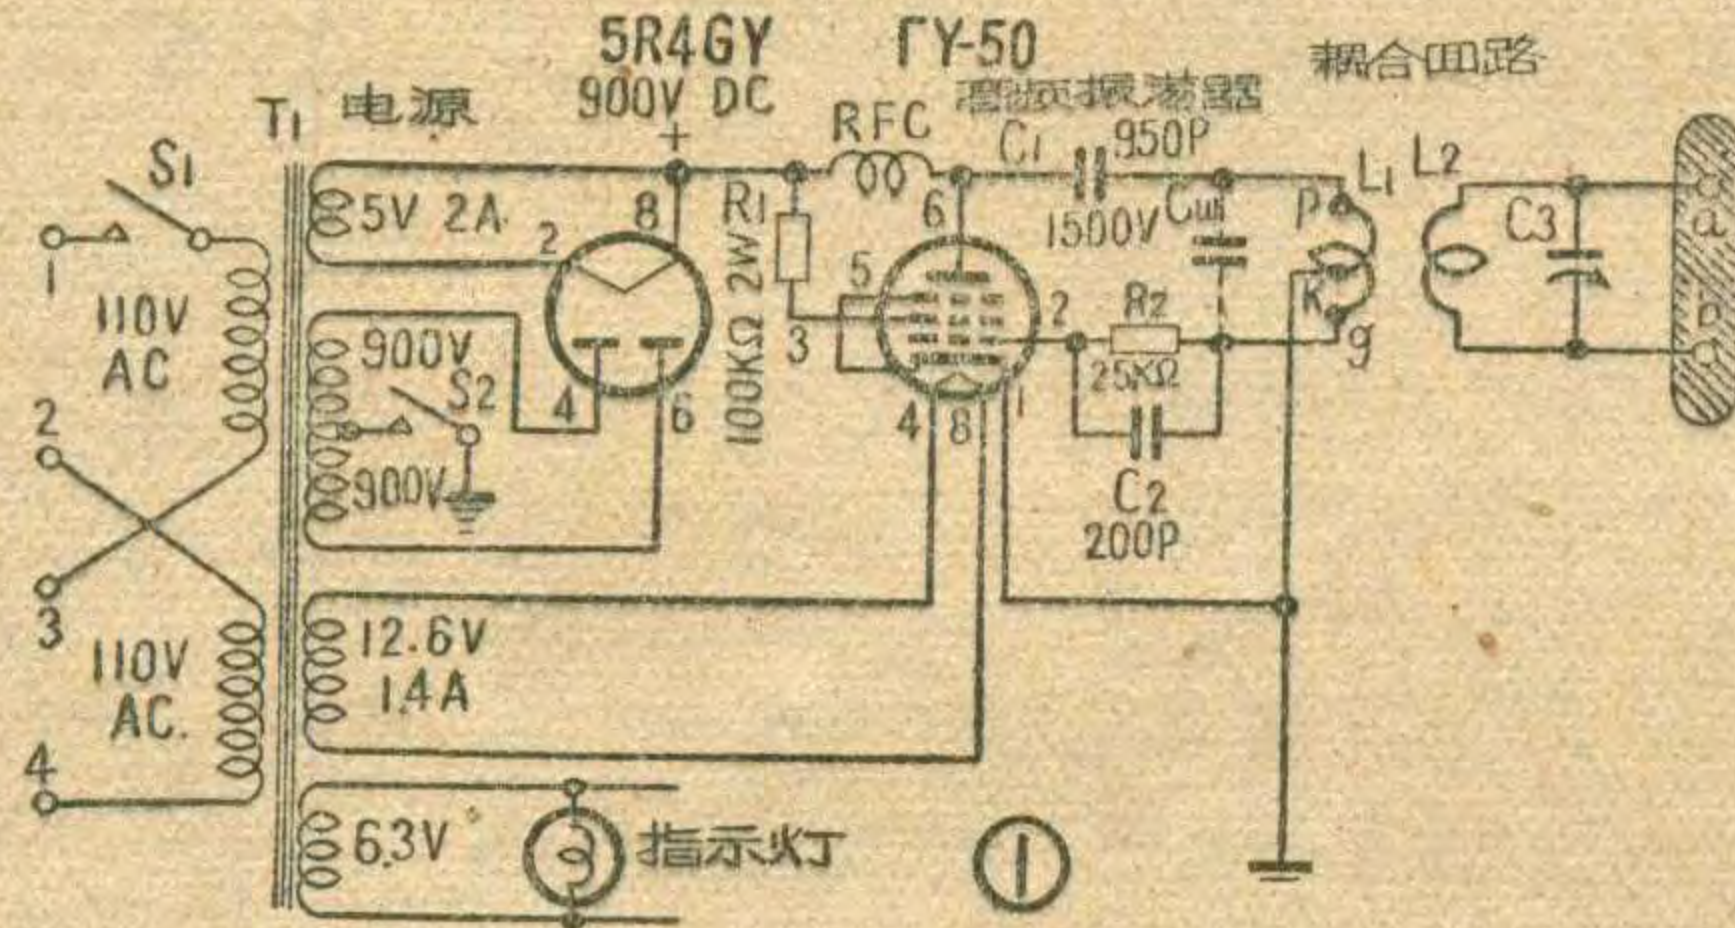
5R4GY
900V DC
+
ГУ-50
高频振荡器
耦合回路
T₁ 电源
S₁
1
110V
AC
2
3
110V
AC.
4
5V 2A
900V
S₂
900V
12.6V
1.4A
6.3V
指示灯
2
8
4
6
R₁
100KΩ 2W
RFC
6
5
3
4
8
1
2
C₁
950P
1500V
$C_H$
R₂
25KΩ
C₂
200P
P
K
g
L₁
L₂
C₃
a
b
①